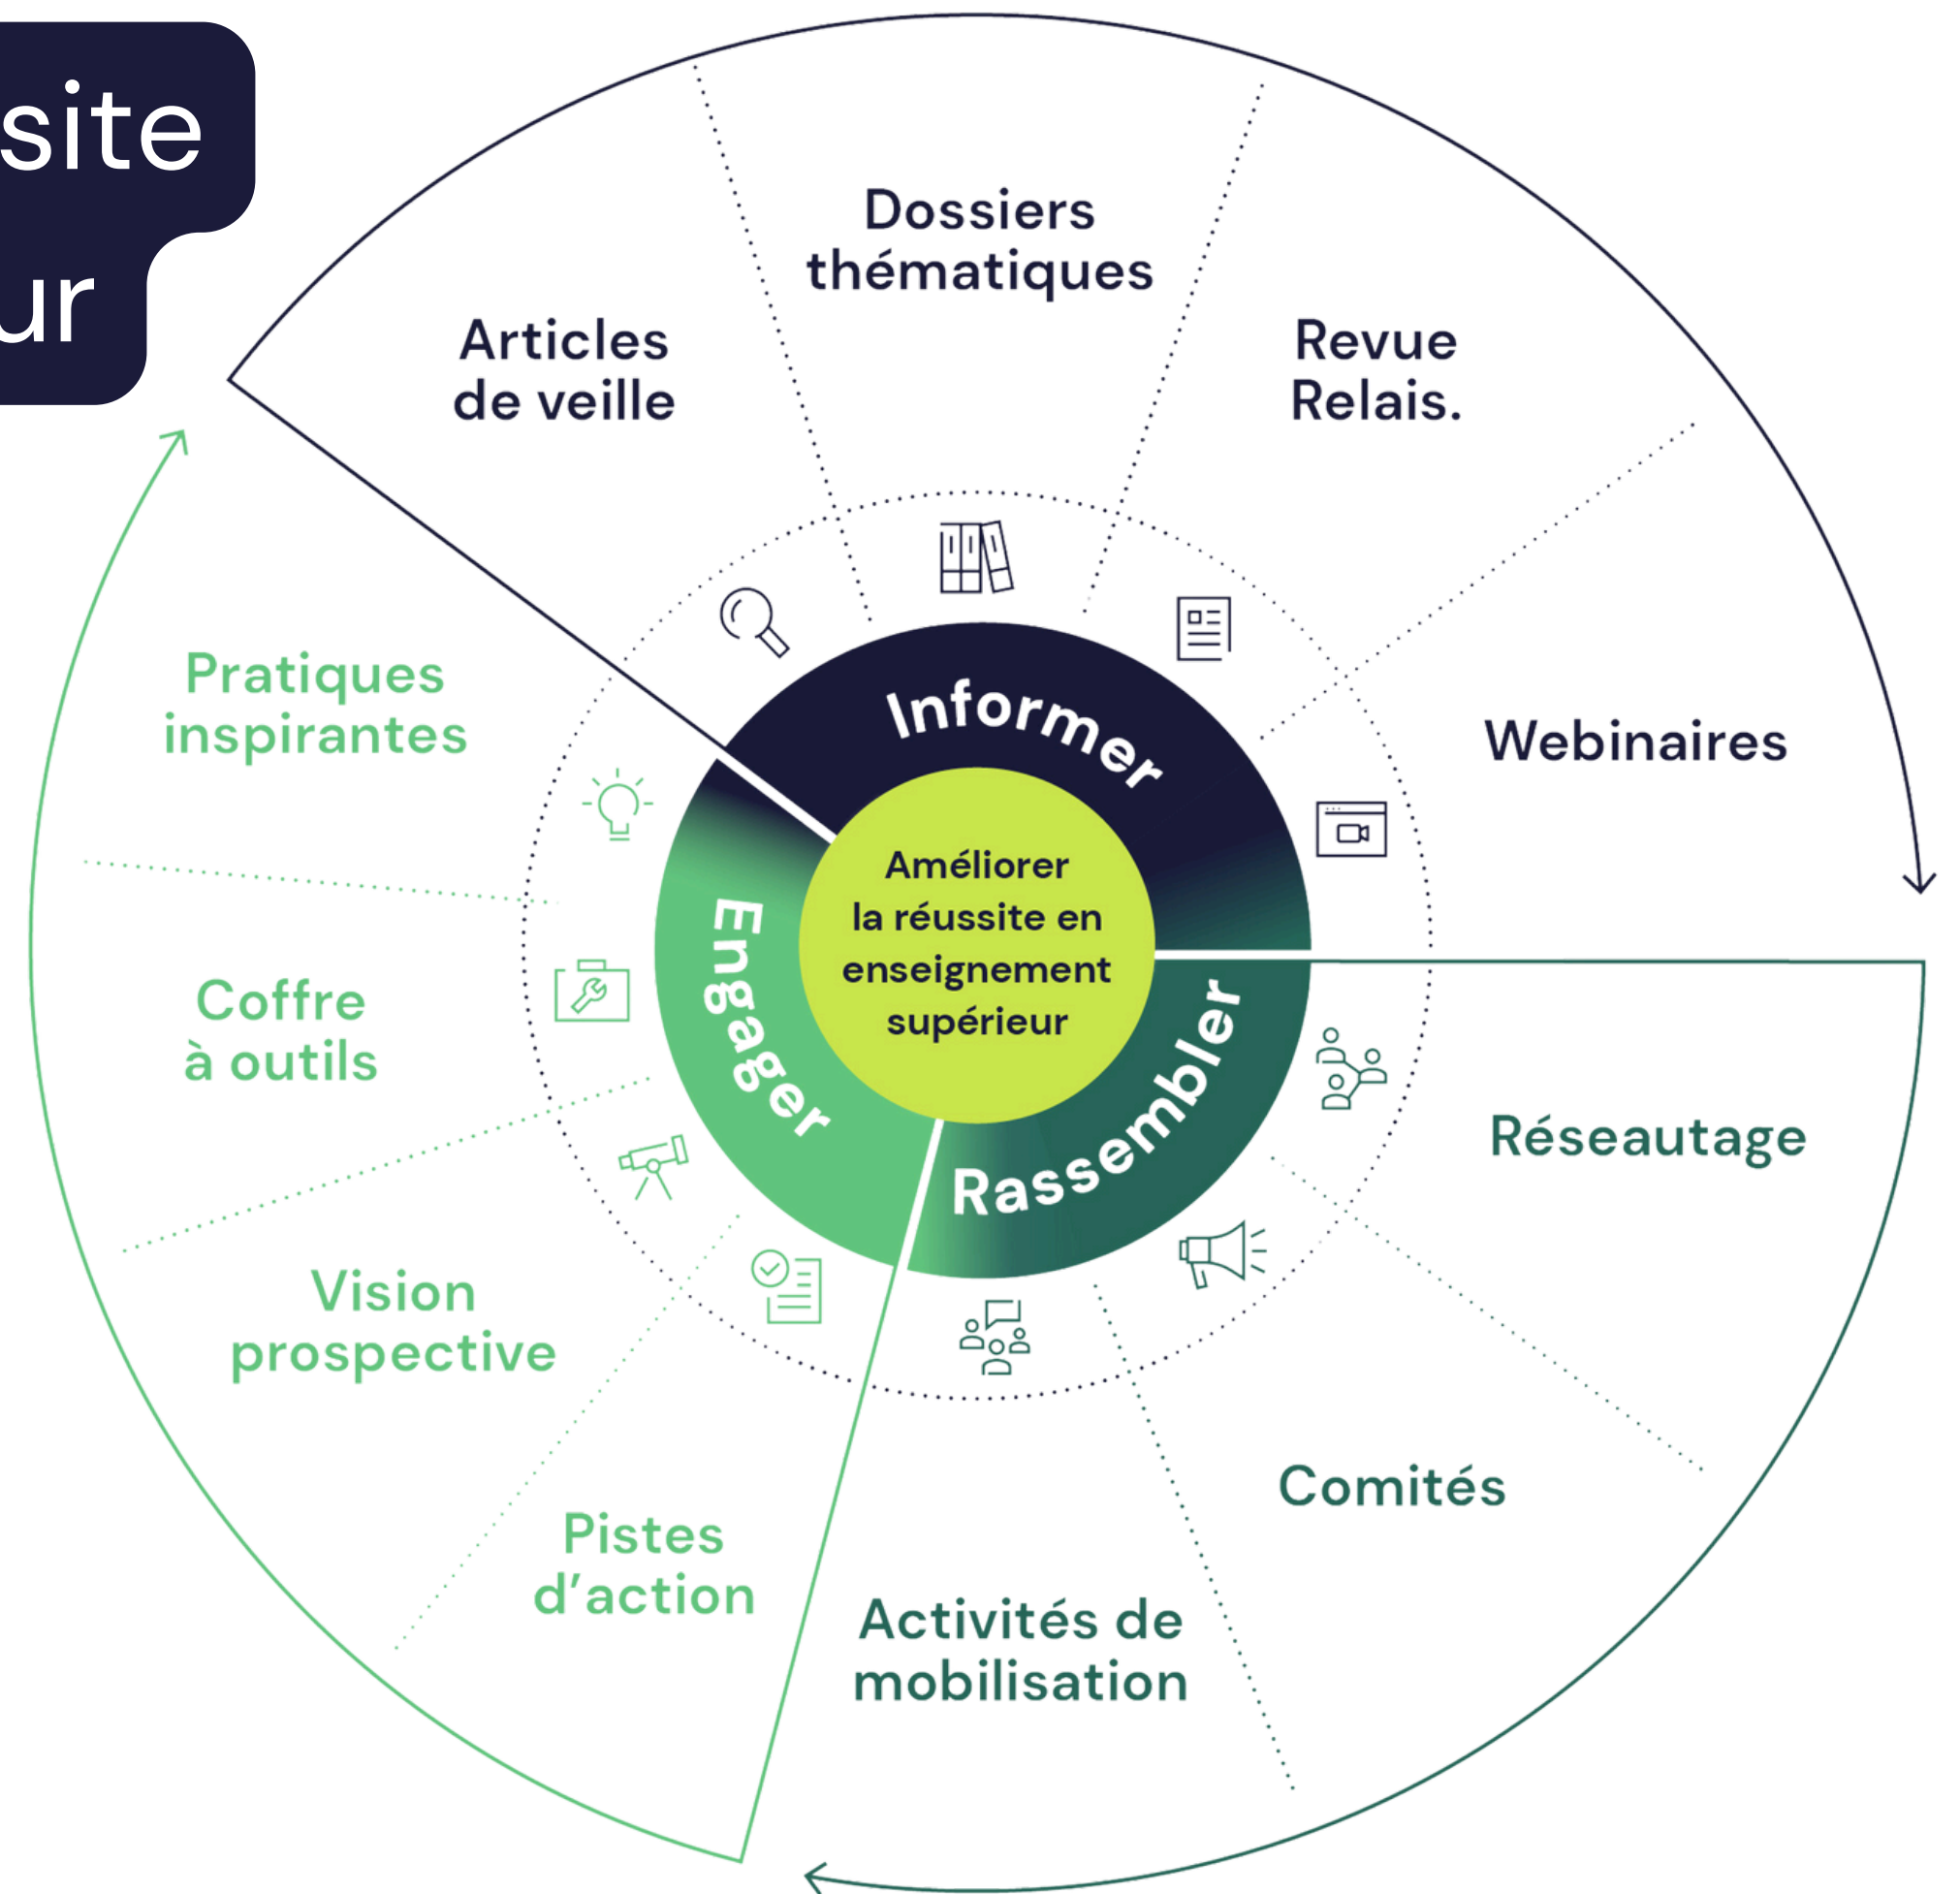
site
ur

Dossiers thématiques

Articles de veille

Revue Relais.

Webinaires

Informer

Améliorer la réussite en enseignement supérieur

Engager

Rassembler

Pratiques inspirantes

Coffre à outils

Vision prospective

Pistes d'action

Réseautage

Comités

Activités de mobilisation